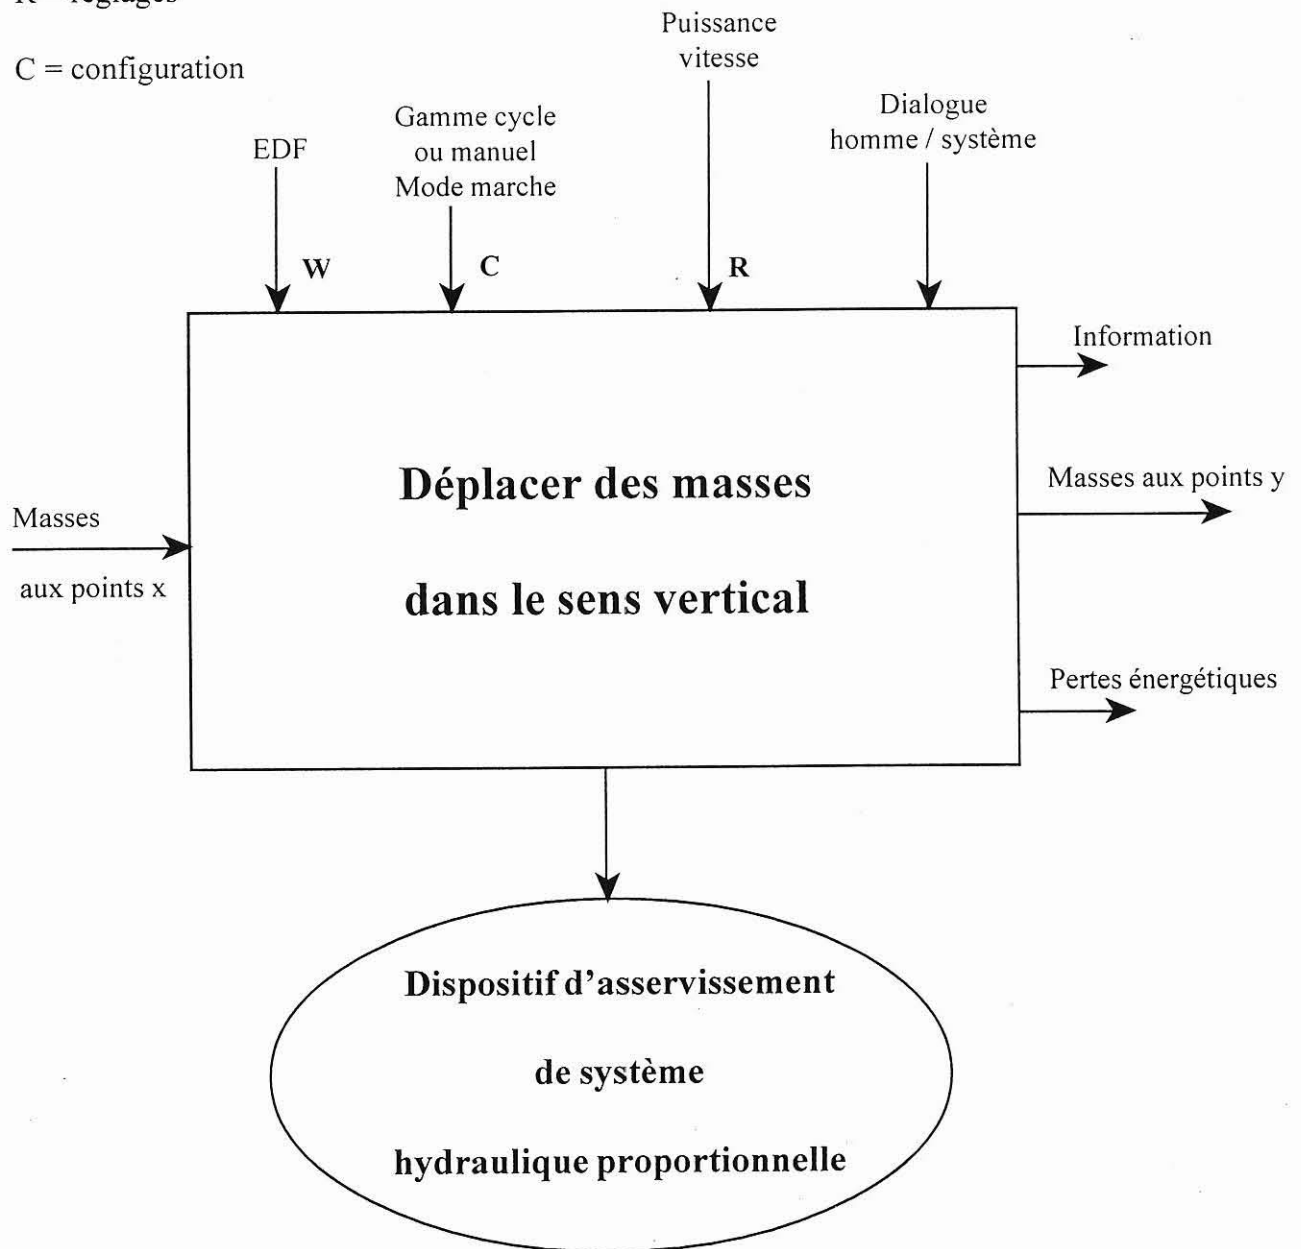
R = réglages

C = configuration

EDF

W

Gamme cycle ou manuel Mode marche

C

Puissance vitesse

R

Dialogue homme / système

Information

Masses aux points y

Pertes énergétiques

Masses

aux points x

Déplacer des masses

dans le sens vertical

Dispositif d'asservissement

de système

hydraulique proportionnelle